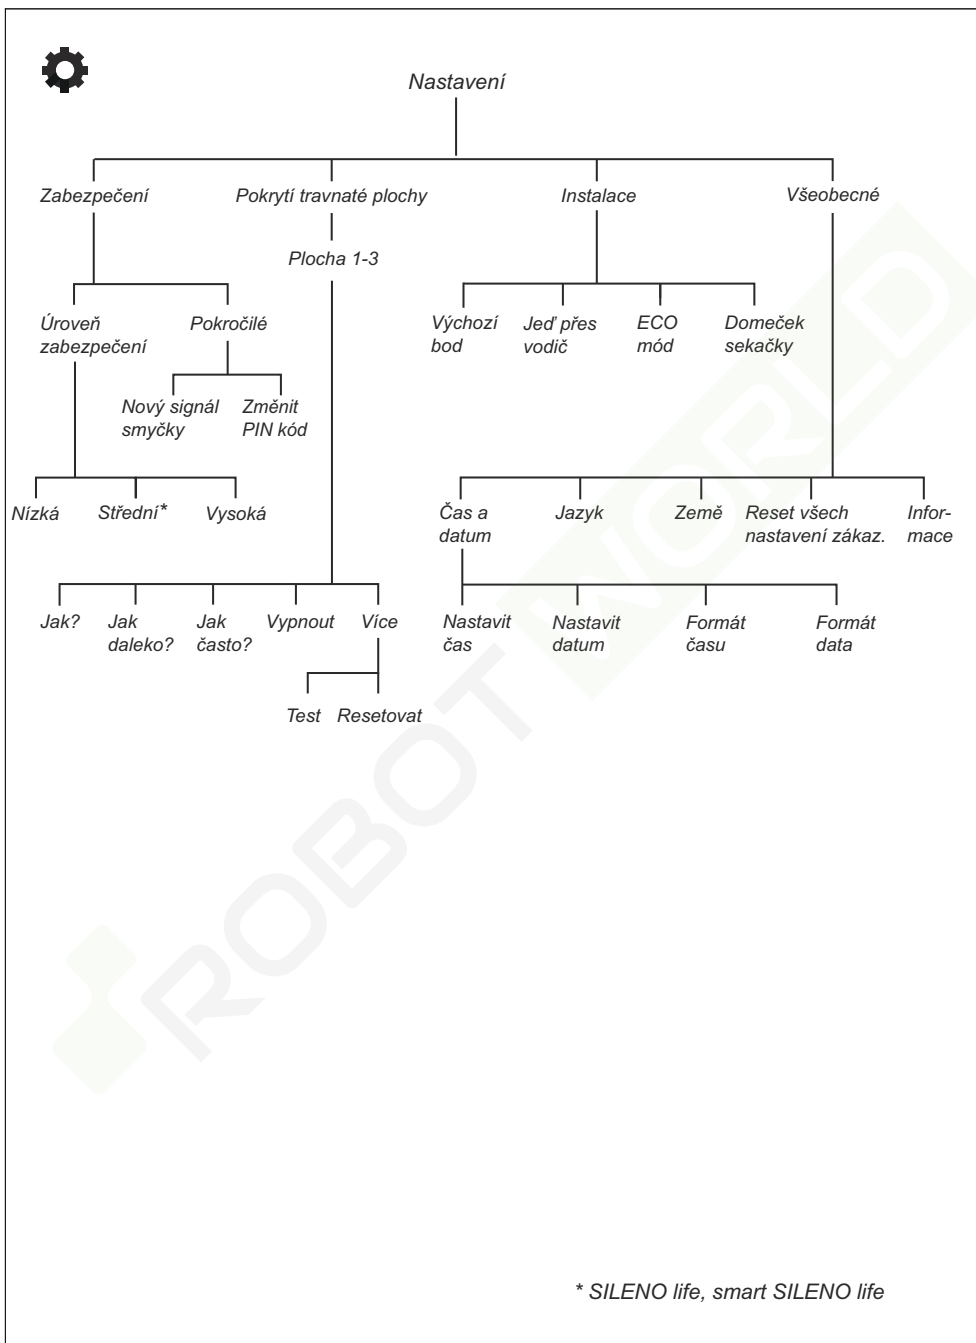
Nastavení

Zabezpečení

Pokrytí travnaté plochy

Instalace

Všeobecné

Plocha 1-3

Úroveň zabezpečení

Pokročilé

Výchozí bod

Jeď přes vodič

ECO mód

Domeček sekačky

Nový signál smyčky

Změnit PIN kód

Nízká

Střední*

Vysoká

Čas a datum

Jazyk

Země

Reset všech nastavení zákaz.

Informace

Jak?

Jak daleko?

Jak často?

Vypnout

Více

Nastavit čas

Nastavit datum

Formát času

Formát data

Test

Resetovat

ROBOTWORLD

* SILENO life, smart SILENO life